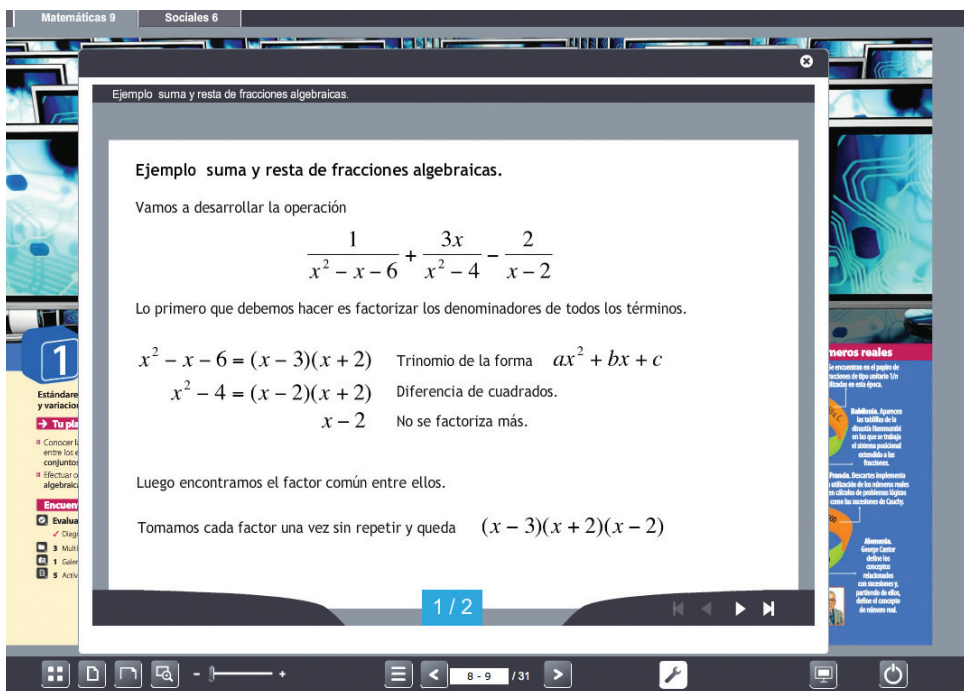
Matemáticas 9 | Sociales 6

Ejemplo suma y resta de fracciones algebraicas.

Ejemplo suma y resta de fracciones algebraicas.

Vamos a desarrollar la operación

$\frac{1}{x^2 - x - 6} + \frac{3x}{x^2 - 4} - \frac{2}{x - 2}$

Lo primero que debemos hacer es factorizar los denominadores de todos los términos.

$x^2 - x - 6 = (x-3)(x+2)$ Trinomio de la forma $ax^2 + bx + c$

$x^2 - 4 = (x-2)(x+2)$ Diferencia de cuadrados.

$x - 2$ No se factoriza más.

Luego encontramos el factor común entre ellos.

Tomamos cada factor una vez sin repetir y queda $(x-3)(x+2)(x-2)$

1 / 2

8 - 9 / 31